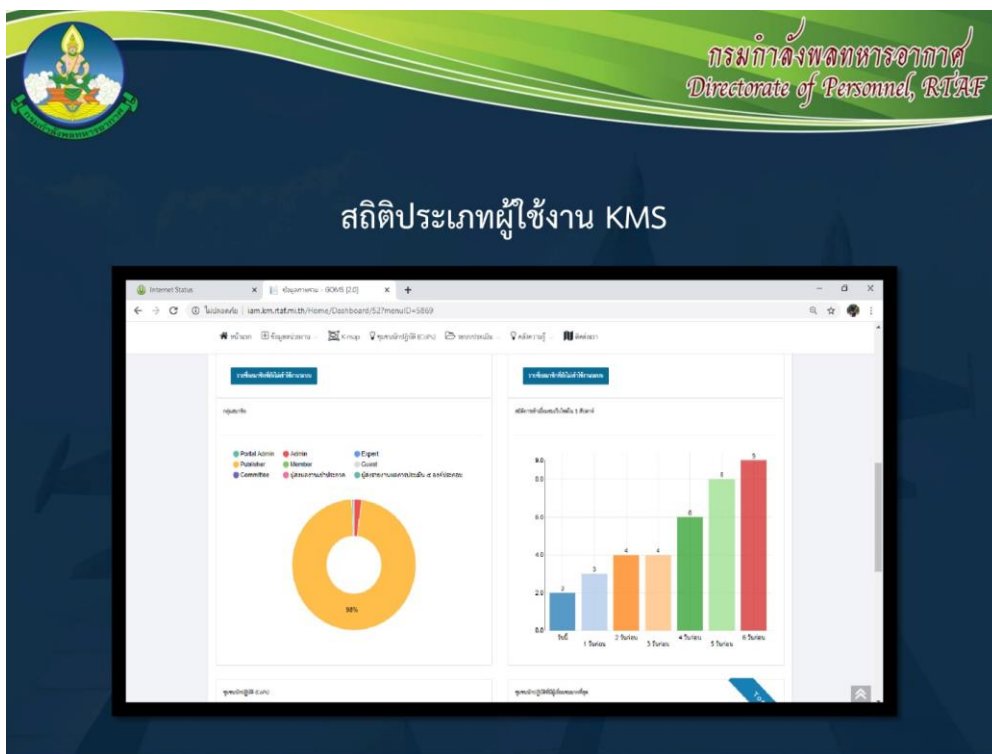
กรมกำลังพลทหารอากาศ
Directorate of Personnel, RTAF

สถิติประเภทผู้ใช้งาน KMS

Internet Status
ข้อมูลภาพรวม - BOMS [2.0]
ไม่ปลอดภัย | iam.km.rtaf.mi.th/Home/Dashboard/52?menuID=5869

หน้าแรก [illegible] KMap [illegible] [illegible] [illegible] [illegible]

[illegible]
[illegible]

Portal Admin | Admin | Expert
Publisher | Member | Guest
Committee | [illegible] | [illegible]

98%

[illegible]
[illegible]

| 2 | 3 | 4 | 4 | 6 | 8 | 9 |
|---|---|---|---|---|---|---|
| วันนี้ | 1 วันก่อน | 2 วันก่อน | 3 วันก่อน | 4 วันก่อน | 5 วันก่อน | 6 วันก่อน |

9.0
8.0
6.0
4.0
2.0
0.0

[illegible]
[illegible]